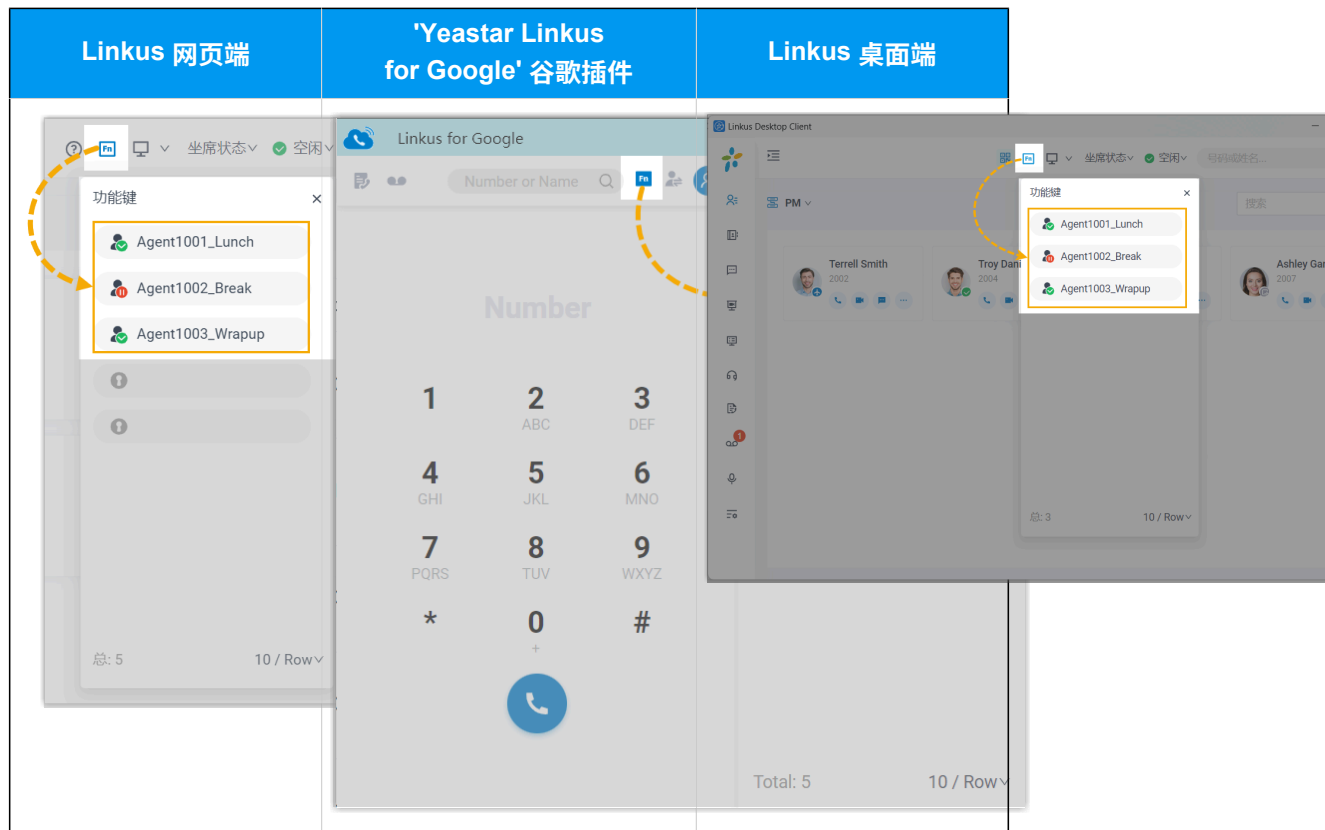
| Linkus 网页端 | 'Yeastar Linkus for Google' 谷歌插件 | Linkus 桌面端 |
|---|---|---|

Fn 坐席状态 空闲
功能键 ×
Agent1001_Lunch
Agent1002_Break
Agent1003_Wrapup
总: 5 10 / Row

Linkus for Google
Number or Name
Fn
Number
1
2 ABC
3 DEF
4 GHI
5 JKL
6 MNO
7 PQRS
8 TUV
9 WXYZ
*
0 +
#
Total: 5 10 / Row

Linkus Desktop Client
Fn 坐席状态 空闲 号码或姓名
PM
搜索
功能键 ×
Agent1001_Lunch
Agent1002_Break
Agent1003_Wrapup
Terrell Smith 2002
Troy Dani 2004
Ashley Gar 2007
总: 3 10 / Row